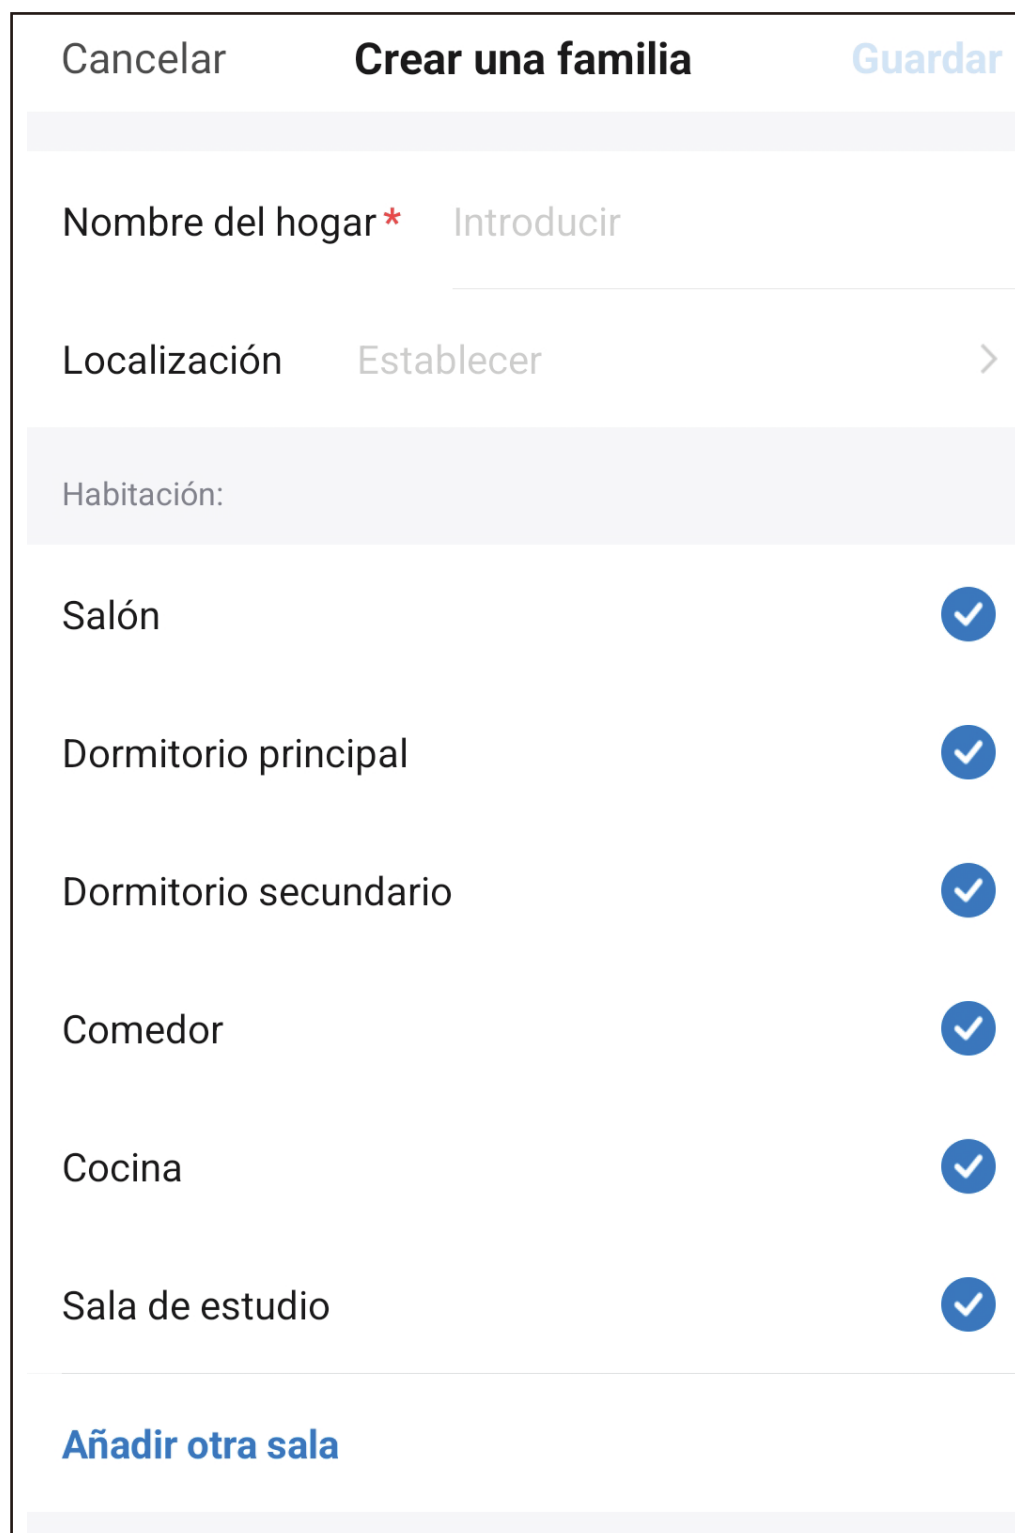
Cancelar Crear una familia Guardar

Nombre del hogar* Introducir

Localización Establecer

Habitación:

Salón

Dormitorio principal

Dormitorio secundario

Comedor

Cocina

Sala de estudio

Añadir otra sala